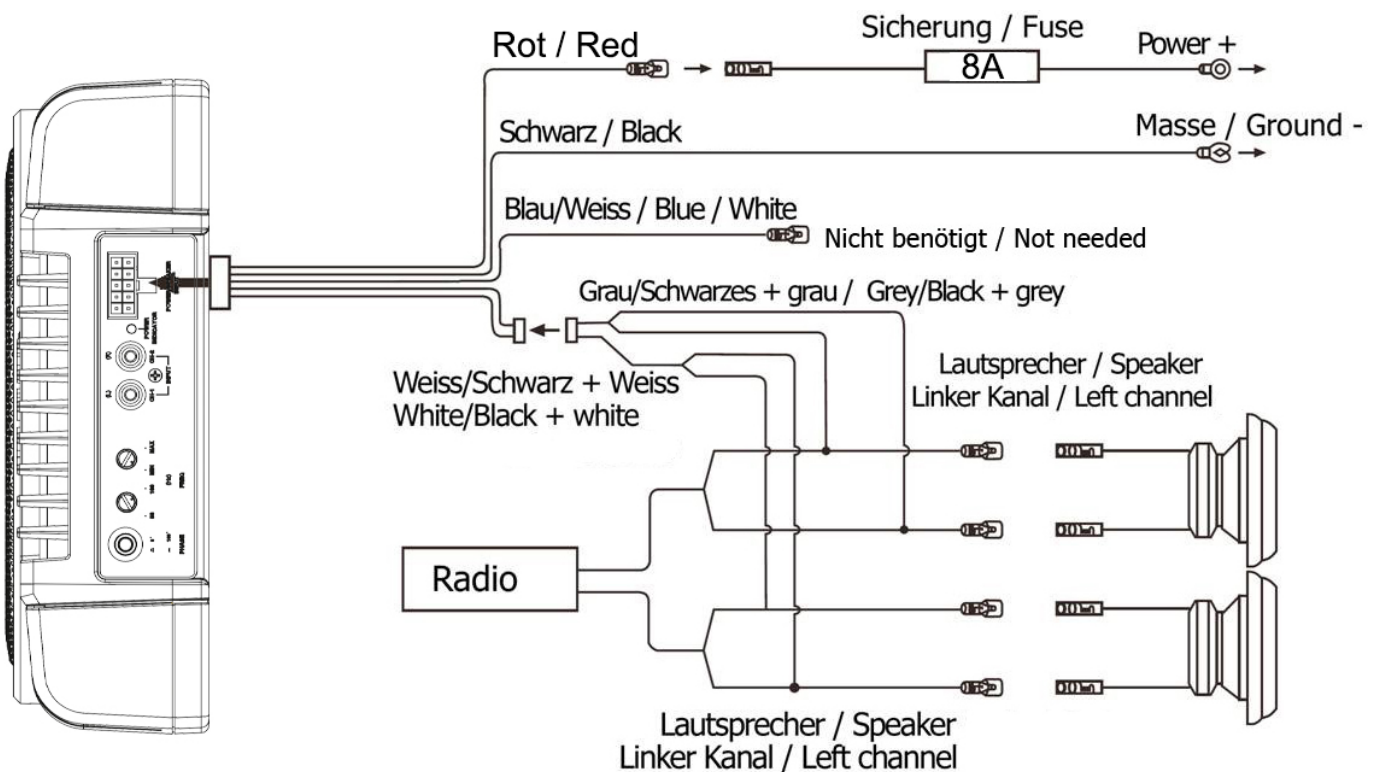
Rot / Red

Sicherung / Fuse

8A

Power +

Schwarz / Black

Masse / Ground -

Blau/Weiss / Blue / White

Nicht benötigt / Not needed

Grau/Schwarzes + grau / Grey/Black + grey

Lautsprecher / Speaker
Linker Kanal / Left channel

Weiss/Schwarz + Weiss
White/Black + white

Radio

Lautsprecher / Speaker
Linker Kanal / Left channel